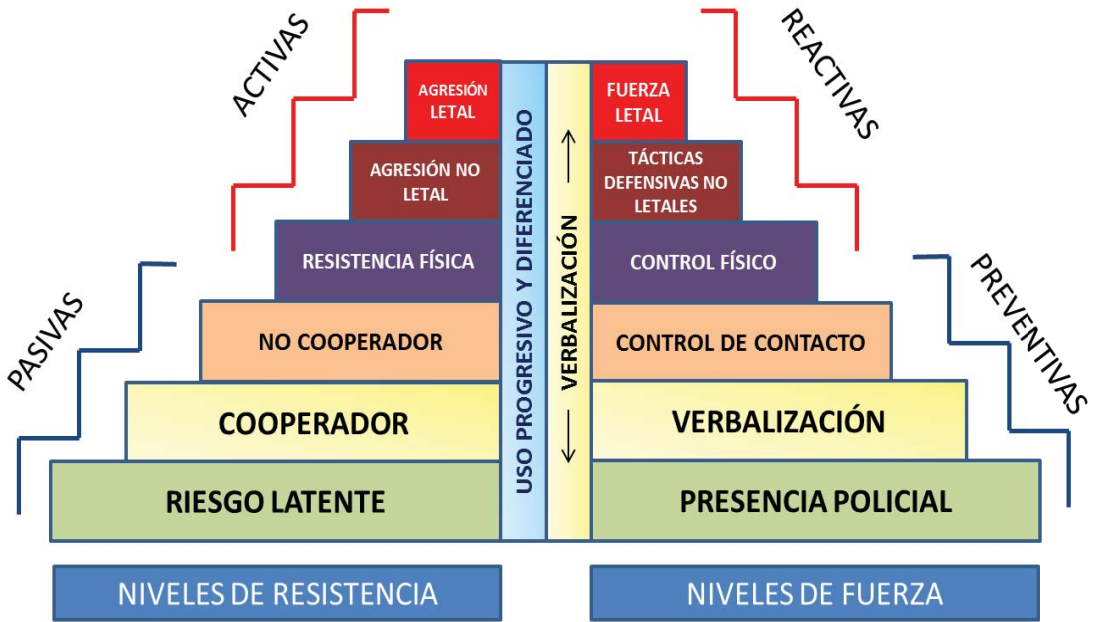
ACTIVAS

REACTIVAS

AGRESIÓN LETAL

FUERZA LETAL

AGRESIÓN NO LETAL

TÁCTICAS DEFENSIVAS NO LETALES

RESISTENCIA FÍSICA

CONTROL FÍSICO

PASIVAS

PREVENTIVAS

NO COOPERADOR

CONTROL DE CONTACTO

COOPERADOR

VERBALIZACIÓN

RIESGO LATENTE

PRESENCIA POLICIAL

USO PROGRESIVO Y DIFERENCIADO

VERBALIZACIÓN

NIVELES DE RESISTENCIA

NIVELES DE FUERZA